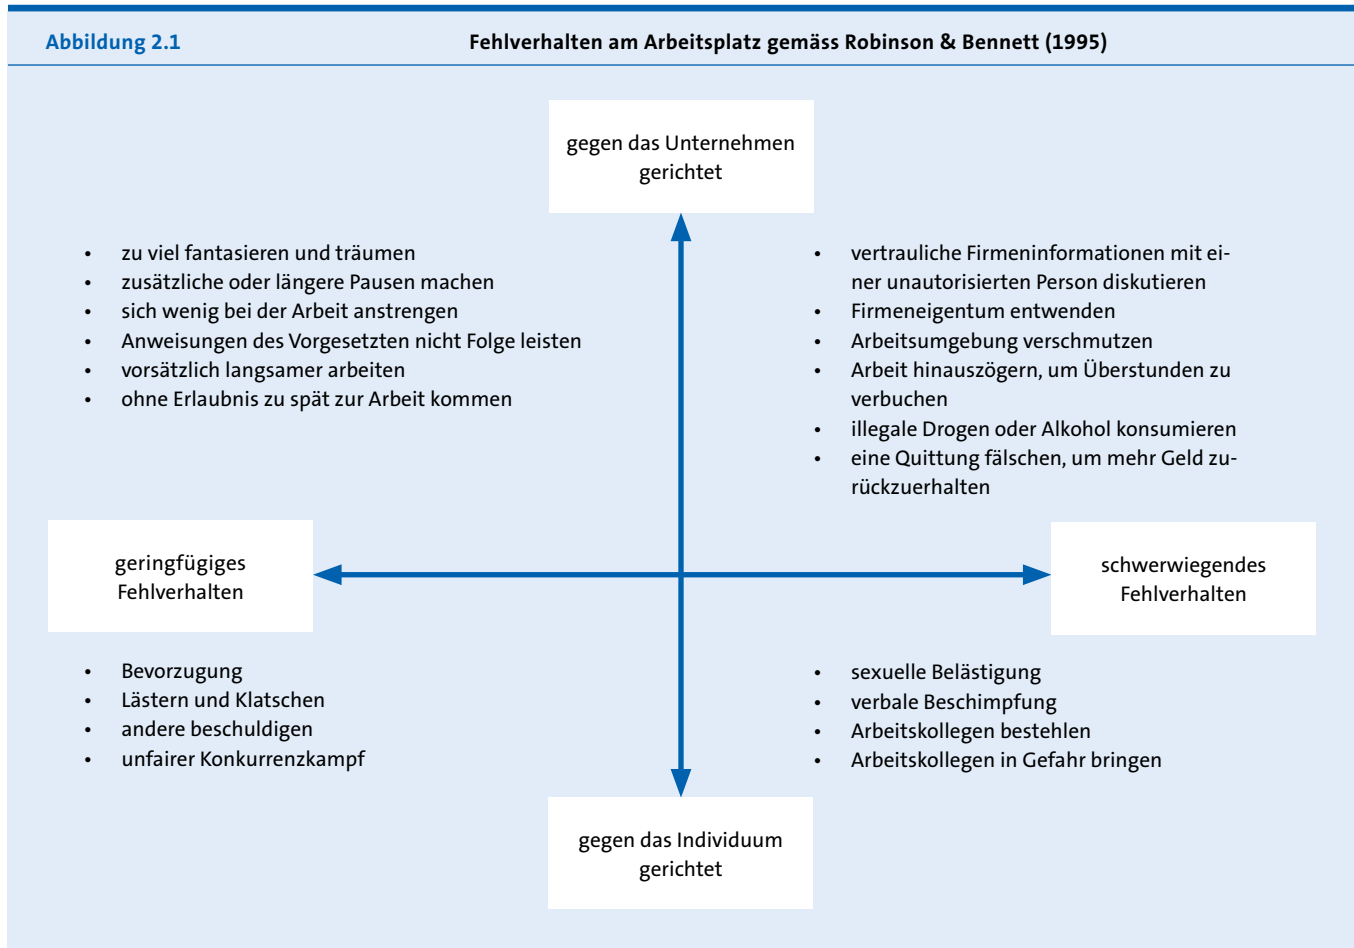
Abbildung 2.1

Fehlverhalten am Arbeitsplatz gemäss Robinson & Bennett (1995)

gegen das Unternehmen gerichtet

- zu viel fantasieren und träumen
- zusätzliche oder längere Pausen machen
- sich wenig bei der Arbeit anstrengen
- Anweisungen des Vorgesetzten nicht Folge leisten
- vorsätzlich langsamer arbeiten
- ohne Erlaubnis zu spät zur Arbeit kommen

- vertrauliche Firmeninformationen mit einer unautorisierten Person diskutieren
- Firmeneigentum entwenden
- Arbeitsumgebung verschmutzen
- Arbeit hinauszögern, um Überstunden zu verbuchen
- illegale Drogen oder Alkohol konsumieren
- eine Quittung fälschen, um mehr Geld zurückzuerhalten

geringfügiges Fehlverhalten

schwerwiegendes Fehlverhalten

- Bevorzugung
- Lästern und Klatschen
- andere beschuldigen
- unfairer Konkurrenzkampf

- sexuelle Belästigung
- verbale Beschimpfung
- Arbeitskollegen bestehlen
- Arbeitskollegen in Gefahr bringen

gegen das Individuum gerichtet